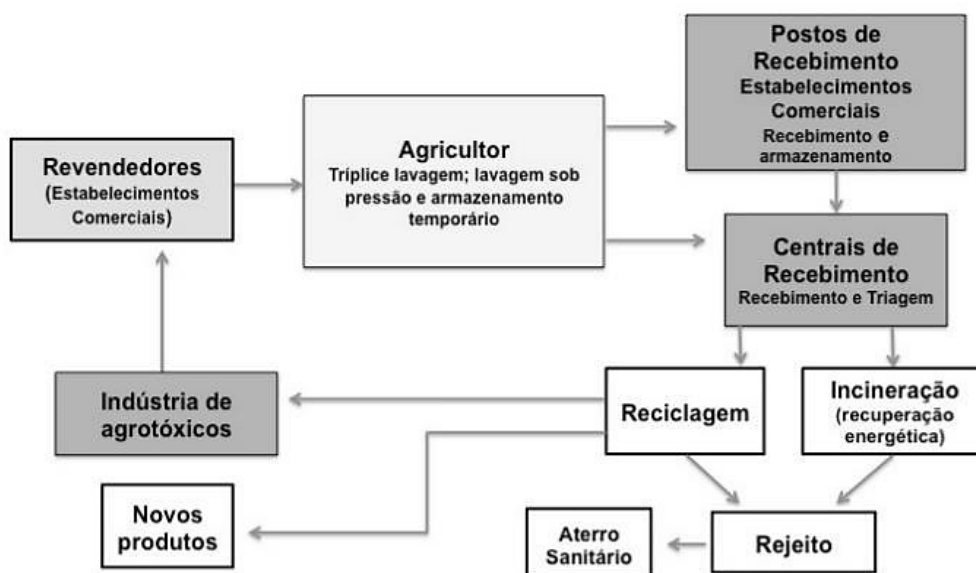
Revendedores
(Estabelecimentos Comerciais)

Agricultor
Tríplice lavagem; lavagem sob pressão e armazenamento temporário

Postos de Recebimento
Estabelecimentos Comerciais
Recebimento e armazenamento

Centrais de Recebimento
Recebimento e Triagem

Indústria de agrotóxicos

Reciclagem

Incineração
(recuperação energética)

Novos produtos

Aterro Sanitário

Rejeito